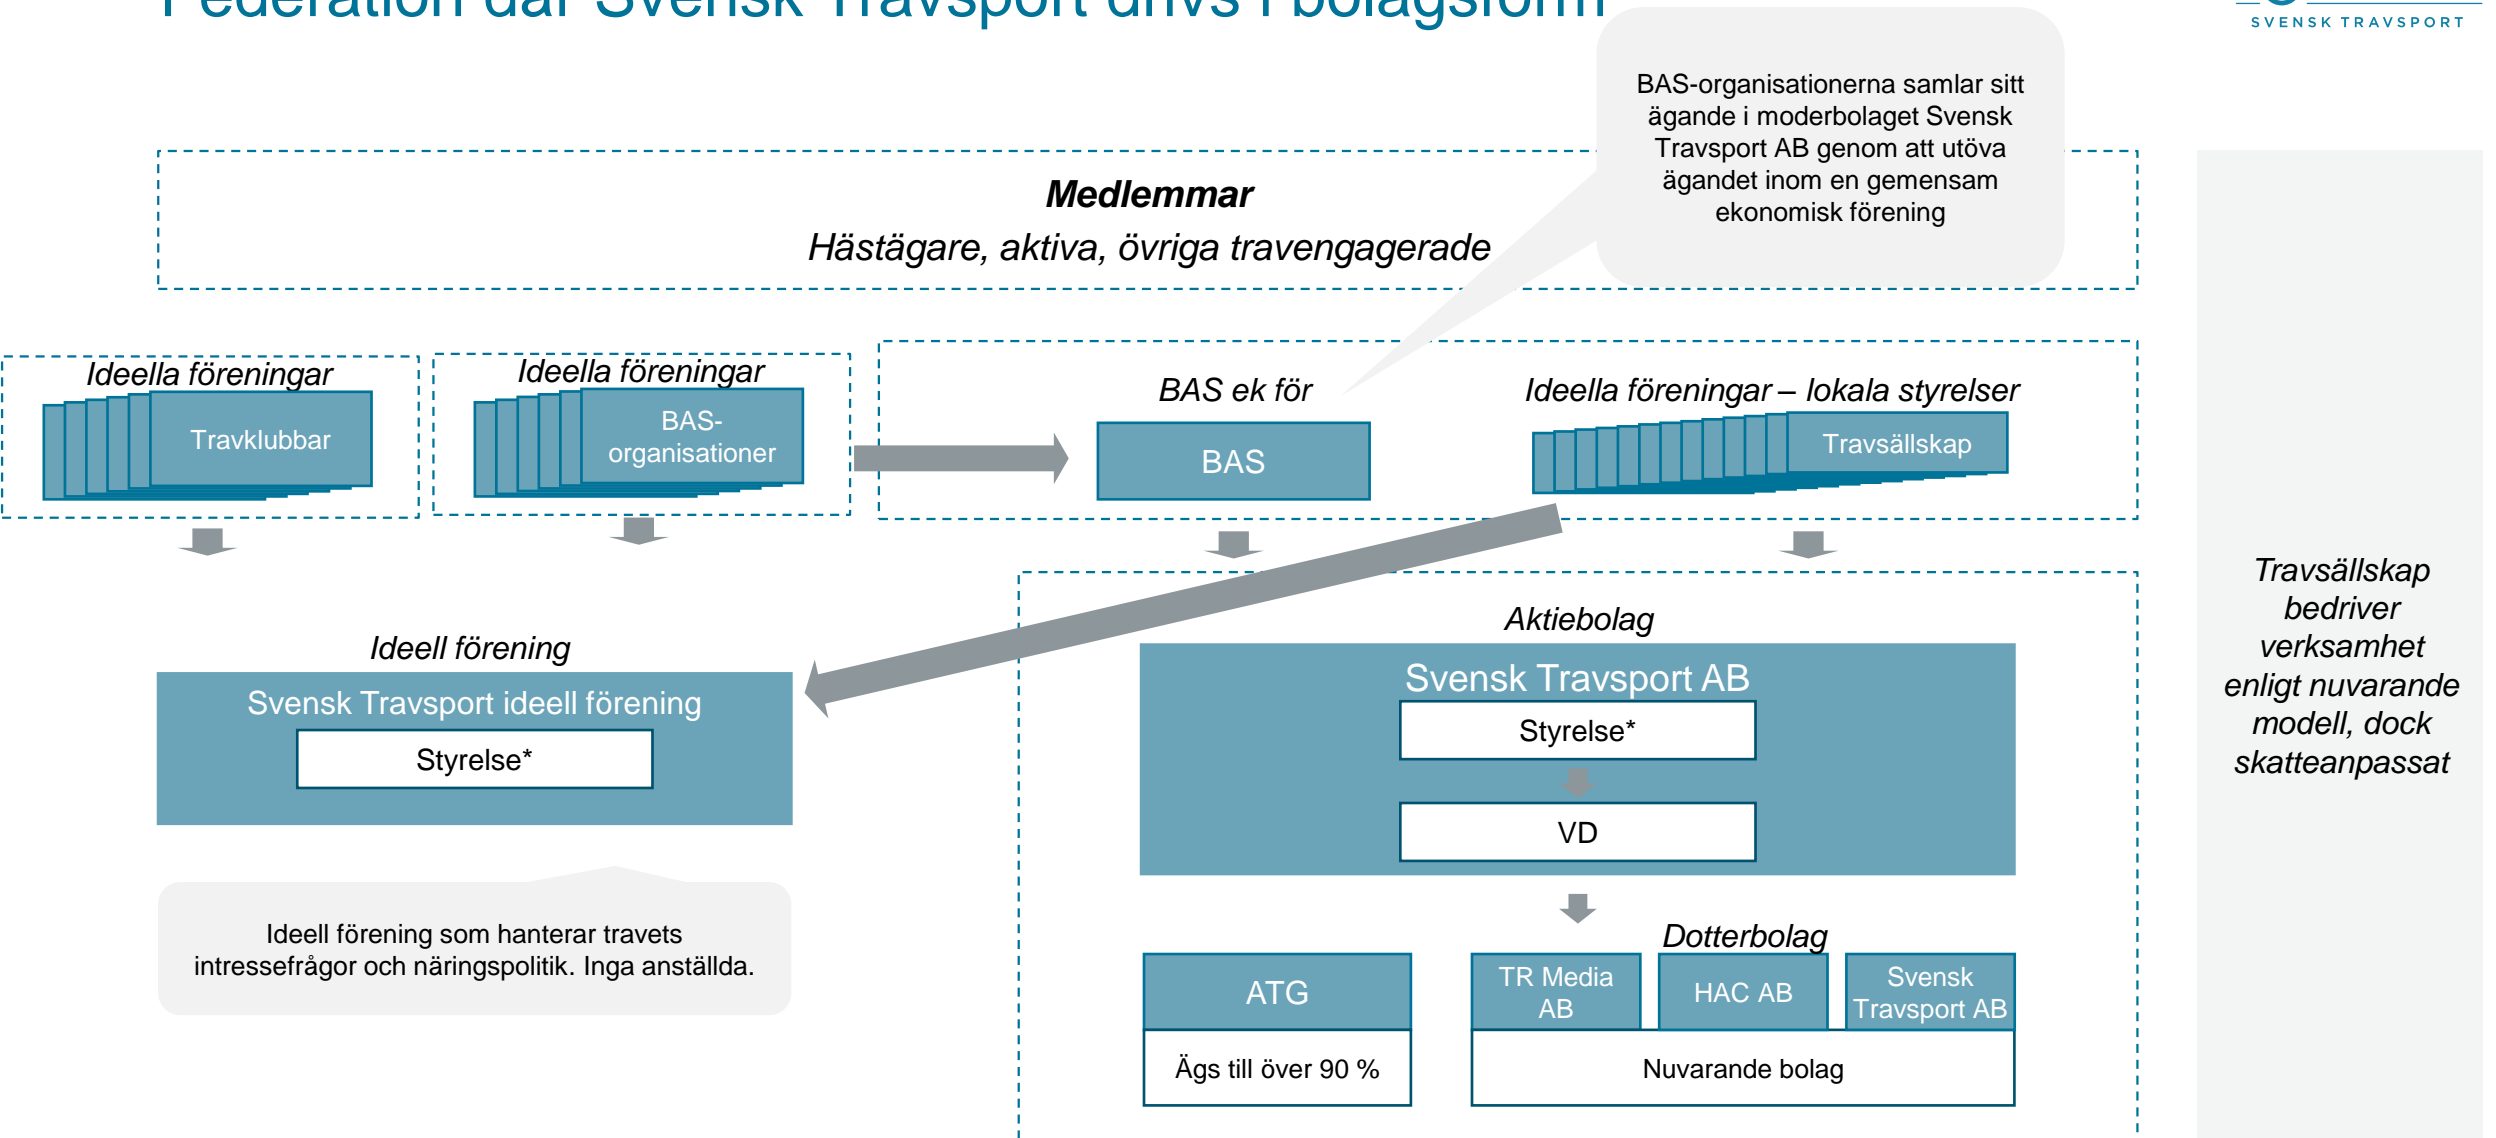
Federation där Svensk Travsport drivs i bolagsform

SVENSK TRAVSPORT

BAS-organisationerna samlar sitt ägande i moderbolaget Svensk Travsport AB genom att utöva ägandet inom en gemensam ekonomisk förening

Medlemmar
Hästägare, aktiva, övriga travengagerade

Ideella föreningar
Travklubbar

Ideella föreningar
BAS-organisationer

BAS ek för
BAS

Ideella föreningar – lokala styrelser
Travsällskap

Ideell förening
Svensk Travsport ideell förening
Styrelse*

Ideell förening som hanterar travets intressefrågor och näringspolitik. Inga anställda.

Aktiebolag
Svensk Travsport AB
Styrelse*
VD

Dotterbolag
ATG
Ägs till över 90 %
TR Media AB
HAC AB
Svensk Travsport AB
Nuvarande bolag

Travsällskap bedriver verksamhet enligt nuvarande modell, dock skatteanpassat